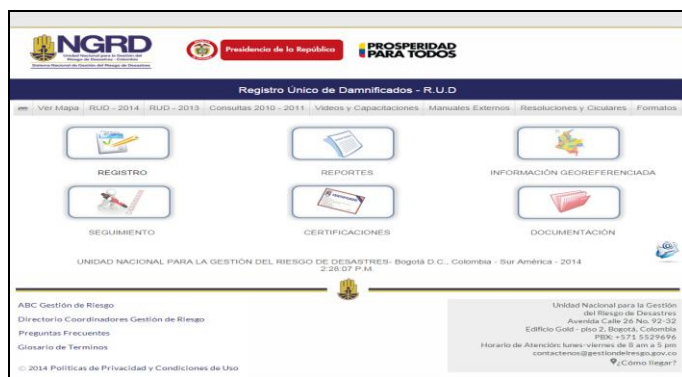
NGRD
Unidad Nacional para la Gestión del Riesgo de Desastres - Colombia
Sistema Nacional de Gestión del Riesgo de Desastres

Presidencia de la República

PROSPERIDAD PARA TODOS

Registro Único de Damnificados - R.U.D

Ver Mapa | RUD - 2014 | RUD - 2013 | Consultas 2010 - 2011 | Videos y Capacitaciones | Manuales Externos | Resoluciones y Circulares | Formatos

REGISTRO

REPORTES

INFORMACIÓN GEOREFERENCIADA

SEGUIMIENTO

CERTIFICACIONES

DOCUMENTACIÓN

UNIDAD NACIONAL PARA LA GESTIÓN DEL RIESGO DE DESASTRES- Bogotá D.C., Colombia - Sur América - 2014
2:28:07 P.M.

ABC Gestión de Riesgo
Directorio Coordinadores Gestión de Riesgo
Preguntas Frecuentes
Glosario de Terminos

Unidad Nacional para la Gestión del Riesgo de Desastres
Avenida Calle 26 No. 92-32
Edificio Gold - piso 2, Bogotá, Colombia
PBX: +571 5529696
Horario de Atención: lunes-viernes de 8 am a 5 pm
contactenos@gestiondelriesgo.gov.co
¿Cómo llegar?

© 2014 Políticas de Privacidad y Condiciones de Uso